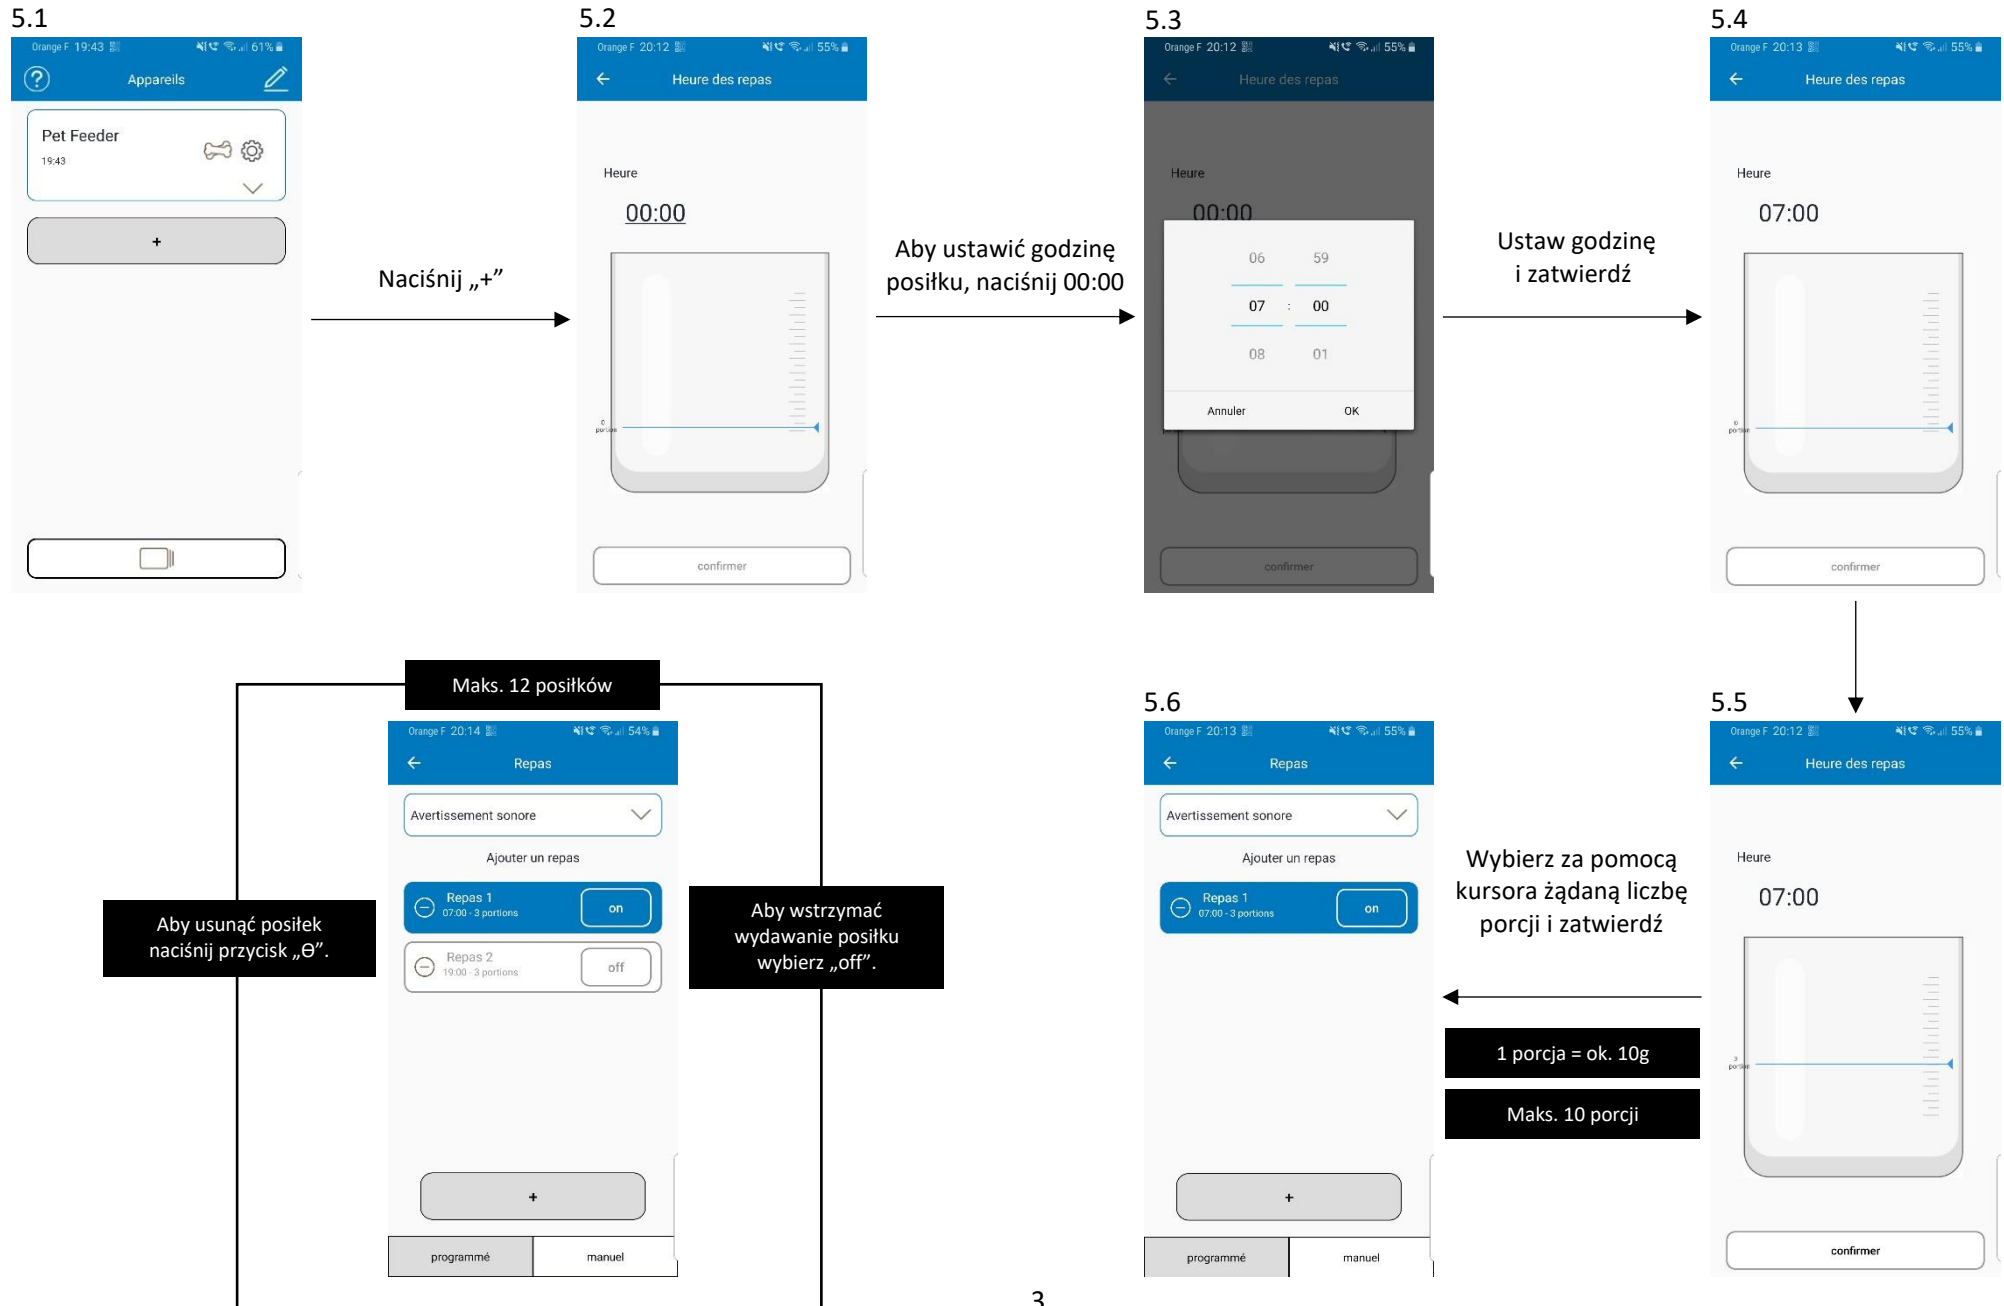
5.1

Orange F 19:43 61%

Appareils

Pet Feeder

19:43

+

Naciśnij „+”

5.2

Orange F 20:12 55%

Heure des repas

Heure

00:00

0 portion

confirmer

Aby ustawić godzinę posiłku, naciśnij 00:00

5.3

Orange F 20:12 55%

Heure des repas

Heure

00:00

06 59

07 : 00

08 01

Annuler OK

confirmer

Ustaw godzinę i zatwierdź

5.4

Orange F 20:13 55%

Heure des repas

Heure

07:00

0 portion

confirmer

Maks. 12 posiłków

Orange F 20:14 54%

Repas

Avertissement sonore

Ajouter un repas

Repas 1
07:00 - 3 portions
on

Repas 2
19:00 - 3 portions
off

+

programmé manuel

Aby usunąć posiłek naciśnij przycisk „⊖”.

Aby wstrzymać wydawanie posiłku wybierz „off”.

5.6

Orange F 20:13 55%

Repas

Avertissement sonore

Ajouter un repas

Repas 1
07:00 - 3 portions
on

+

programmé manuel

Wybierz za pomocą kursora żądaną liczbę porcji i zatwierdź

1 porcja = ok. 10g

Maks. 10 porcji

5.5

Orange F 20:12 55%

Heure des repas

Heure

07:00

3 portion

confirmer

3